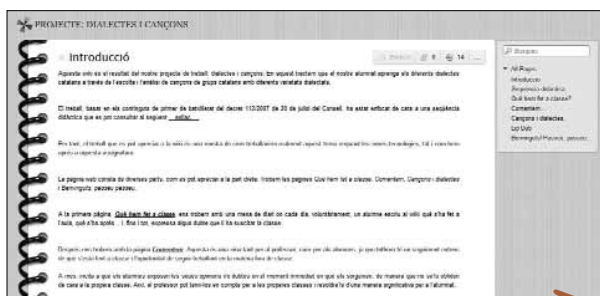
PROJECTE: DIALECTES I CANÇONS

Introducció

Aquesta wiki és el resultat del nostre projecte de treball: dialectes i cançons. Un espai treballem que el nostre alumnat aprenge els diferents dialectes catalans a través de l'escolta i l'anàlisi de cançons de grups catalans amb diferents varietats dialectals.

El treball, basat en els continguts de primer de batxillerat del decret 112/2007 de 20 de juliol del Consell, ha estat enfocat de cara a una seqüència didàctica que es pot consultar al següent enllaç.

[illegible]

La pàgina web consta de diverses parts, com es pot apreciar a la part dreta. Trobem les pàgines Què hem fet a classe, Comentem, Cançons i dialectes i Bennvinguts, passeu passeu.

A la primera pàgina Què hem fet a classe, ens trobem amb una mena de diari on cada dia, voluntàriament, un alumne escriu al wiki què s'ha fet a l'aula, què s'ha après... i, fins i tot, expressa algun dubte que li ha suscitat la classe.

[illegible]

A més, incita a que els alumnes expressin la seua opinió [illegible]

Cercar
All Pages
Introducció
Seqüència didàctica
Què hem fet a classe?
Comentem
Cançons i dialectes
Lip Dub
Benvinguts! Passeu, passeu